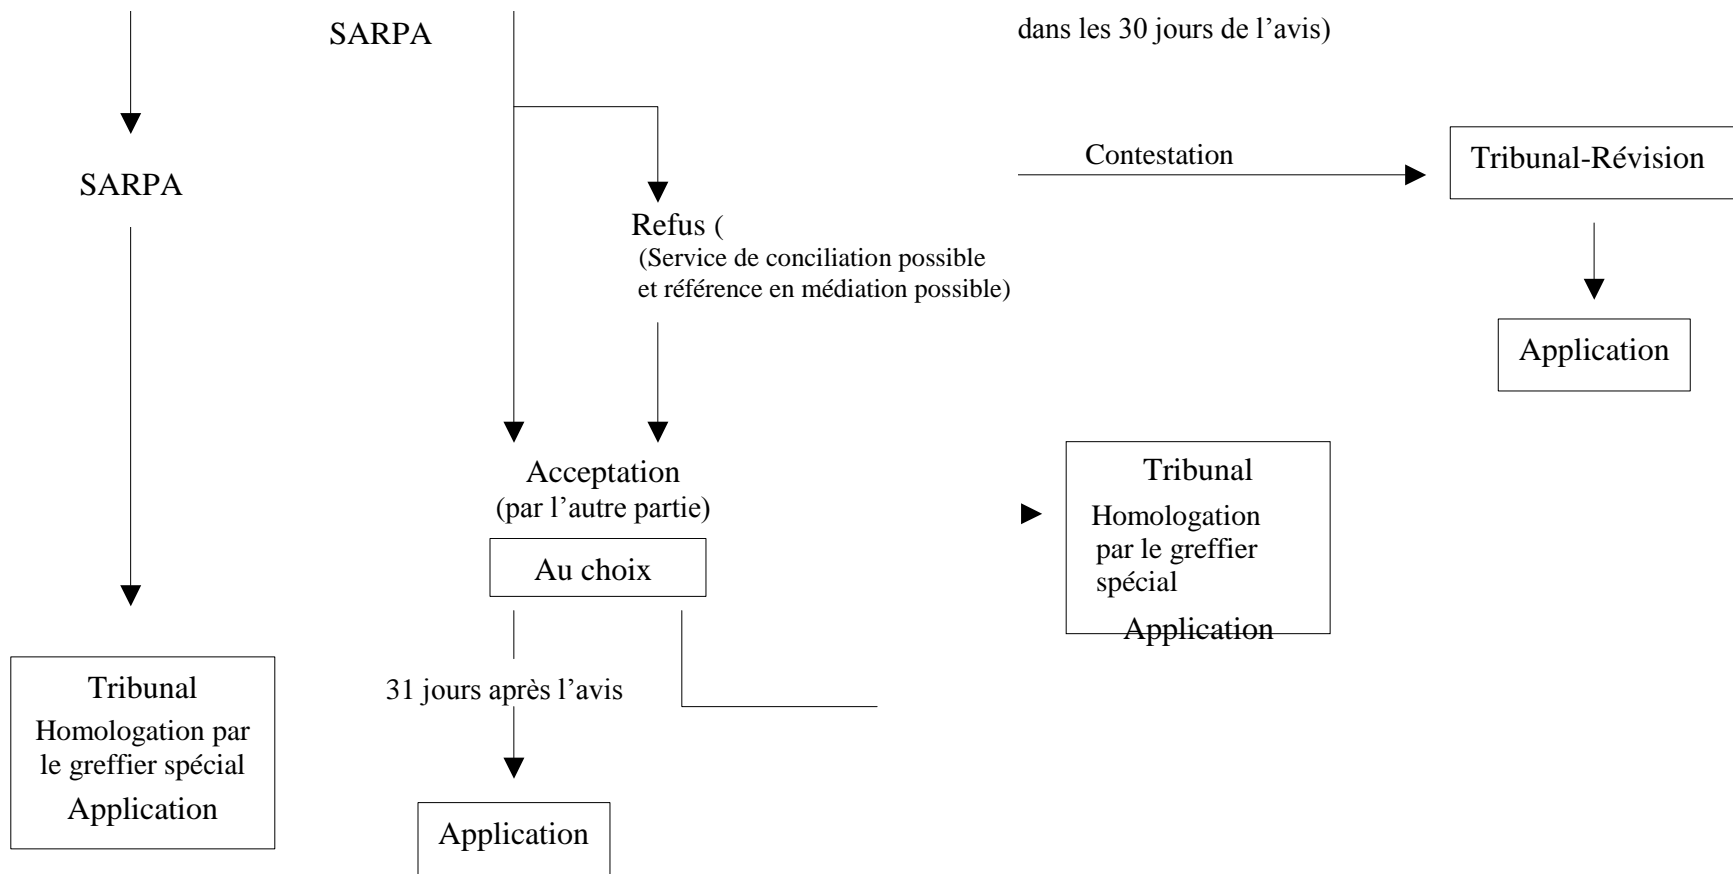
SARPA

dans les 30 jours de l'avis)

SARPA

Contestation

Tribunal-Révision

Refus (
(Service de conciliation possible et référence en médiation possible)

Application

Acceptation
(par l'autre partie)

Au choix

Tribunal
Homologation par le greffier spécial
Application

Tribunal
Homologation par le greffier spécial
Application

31 jours après l'avis

Application